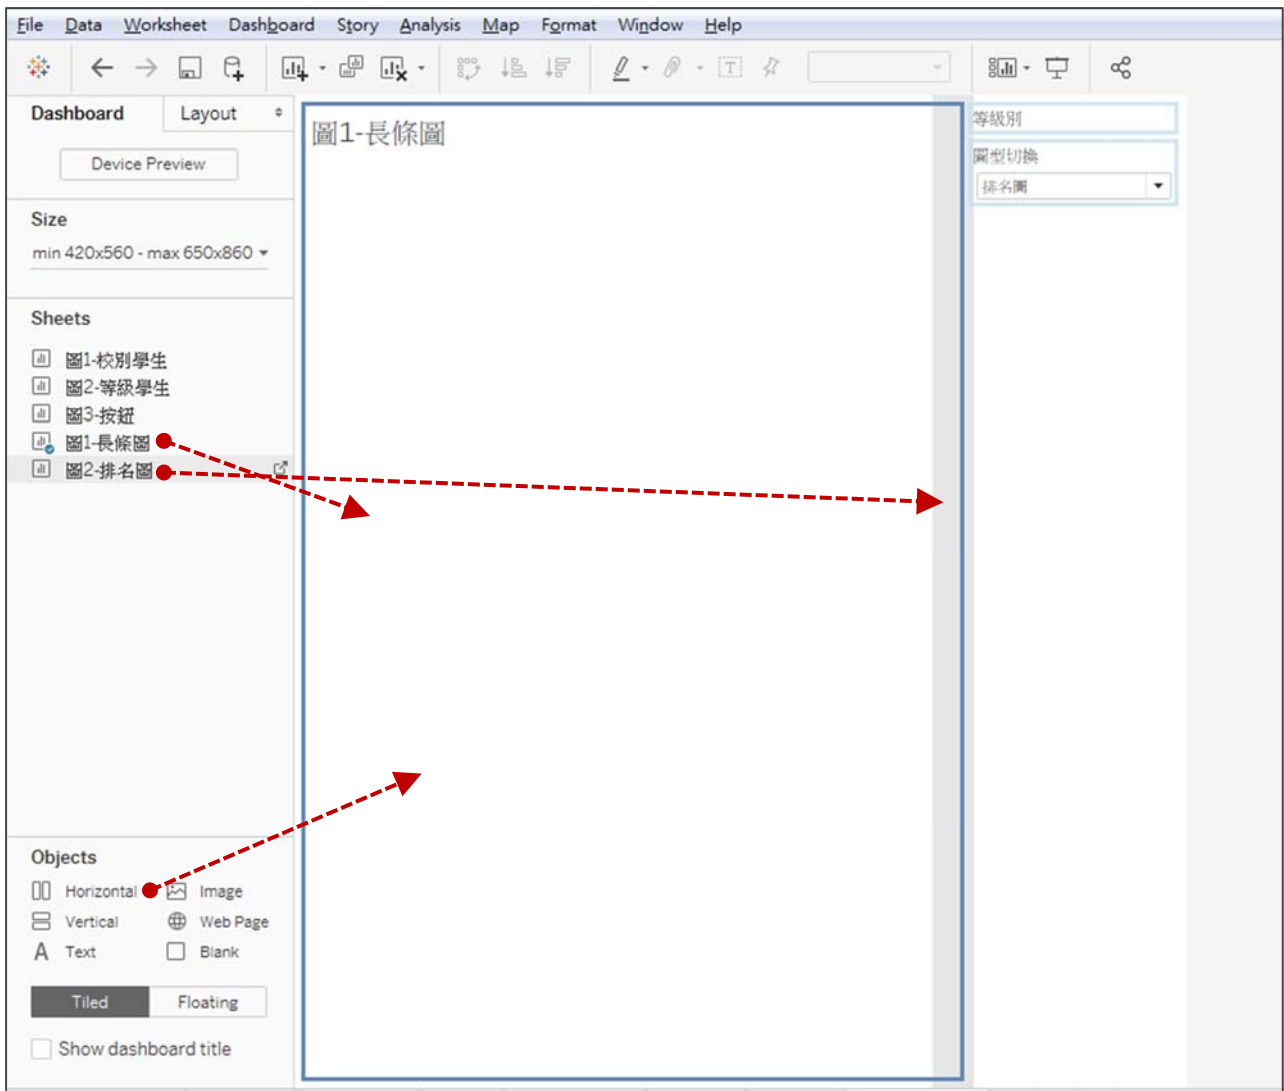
File Data Worksheet Dashboard Story Analysis Map Format Window Help

Dashboard Layout

Device Preview

Size

min 420x560 - max 650x860

Sheets

圖1-校別學生
圖2-等級學生
圖3-按鈕
圖1-長條圖
圖2-排名圖

Objects

Horizontal Image
Vertical Web Page
Text Blank

Tiled Floating

Show dashboard title

圖1-長條圖

等級別

圖型切換

排名圖